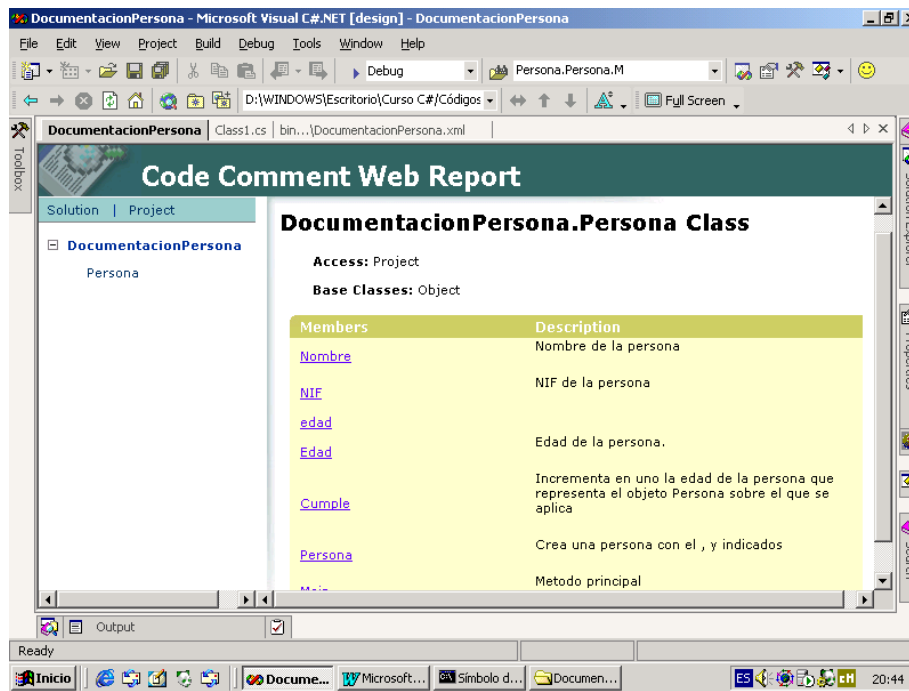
DocumentacionPersona - Microsoft Visual C#.NET [design] - DocumentacionPersona

File Edit View Project Build Debug Tools Window Help

Debug Persona.Persona.M

D:\WINDOWS\Escritorio\Curso C#/Códigos Full Screen

Toolbox

DocumentacionPersona | Class1.cs | bin...\DocumentacionPersona.xml

Code Comment Web Report

Solution | Project

DocumentacionPersona

Persona

DocumentacionPersona.Persona Class

Access: Project

Base Classes: Object

| Members | Description |
|---|---|
| Nombre | Nombre de la persona |
| NIF | NIF de la persona |
| edad | |
| Edad | Edad de la persona. |
| Cumple | Incrementa en uno la edad de la persona que representa el objeto Persona sobre el que se aplica |
| Persona | Crea una persona con el , y indicados |
| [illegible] | Metodo principal |

Output

Ready

Inicio Docume... Microsoft... Símbolo d... Documen... ES 20:44